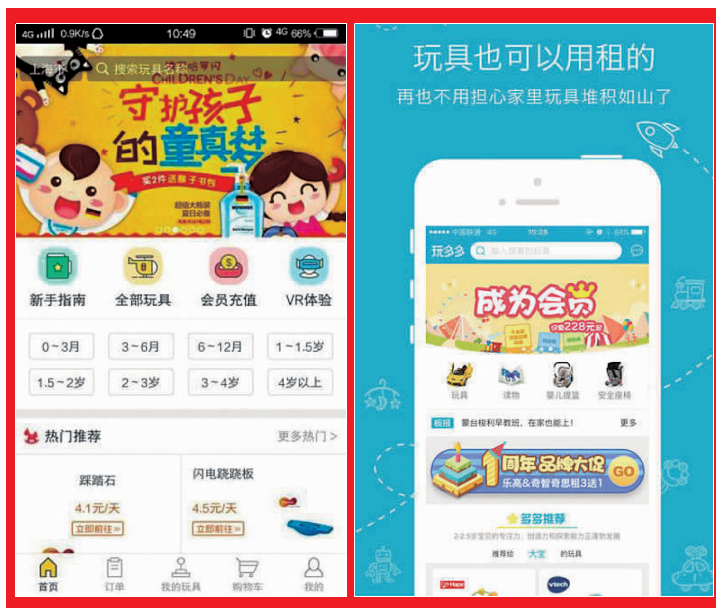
4G 0.9K/s 10:49 4G 66%

上海市 搜索玩具 CHILDREN'S DAY

守护孩子的童真梦

买2件 送亲子书包

新手指南 全部玩具 会员充值 VR体验

| 0~3月 | 3~6月 | 6~12月 | 1~1.5岁 |
|---|---|---|---|
| 1.5~2岁 | 2~3岁 | 3~4岁 | 4岁以上 |

热门推荐 更多热门 >

踩踏石
4.1元/天
立即前往 »

闪电跷跷板
4.5元/天
立即前往 »

首页 订单 我的玩具 购物车 我的

玩具也可以用租的
再也不用担心家里玩具堆积如山了

中国联通 4G 10:28 66%

玩多多 输入搜索的玩具

成为会员 仅需228元/年

玩具 读物 婴儿提篮 安全座椅

新闻 蒙台梭利早教班，在家也能上！ 更多

1周年 品牌大促 GO
乐高&奇智奇思租3送1

多多推荐

推荐给 大宝 的玩具

Hape vtech